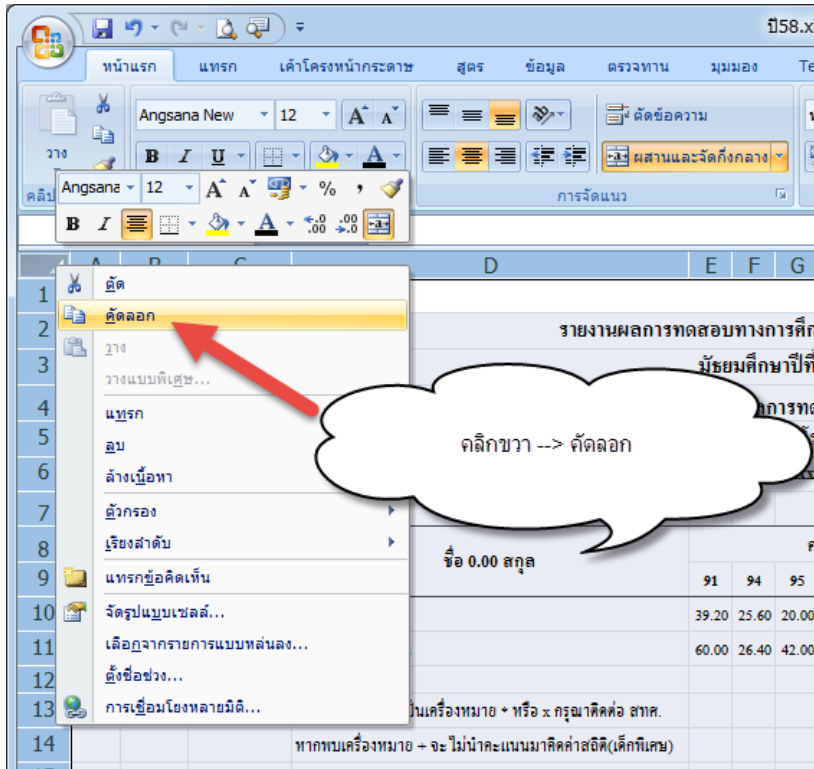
ปี58.x

หน้าแรก แทรก เค้าโครงหน้ากระดาษ สูตร ข้อมูล ตรวจทาน มุมมอง Te

Angsana New 12
วาง
คลิป
Angsana 12 %
B I U
ตัดข้อความ
ผสานและจัดกึ่งกลาง
การจัดแนว

A B C D E F G

1
2 รายงานผลการทดสอบทางการศึก
3 มัธยมศึกษาปีที่
4 ลการทด
5
6
7
8
9 ชื่อ 0.00 สกุล 91 94 95
10 39.20 25.60 20.00
11 60.00 26.40 42.00
12
13 เป็นเครื่องหมาย * หรือ x กรุณาติดต่อ สทศ.
14 หากพบเครื่องหมาย + จะไม่นำคะแนนมาคิดค่าสถิติ(เด็กพิเศษ)

ตัด
คัดลอก
วาง
วางแบบพิเศษ...
แทรก
ลบ
ล้างเนื้อหา
ตัวกรอง
เรียงลำดับ
แทรกข้อคิดเห็น
จัดรูปแบบเซลล์...
เลือกจากรายการแบบหล่นลง...
ตั้งชื่อช่วง...
การเชื่อมโยงหลายมิติ...

คลิกขวา --> คัดลอก